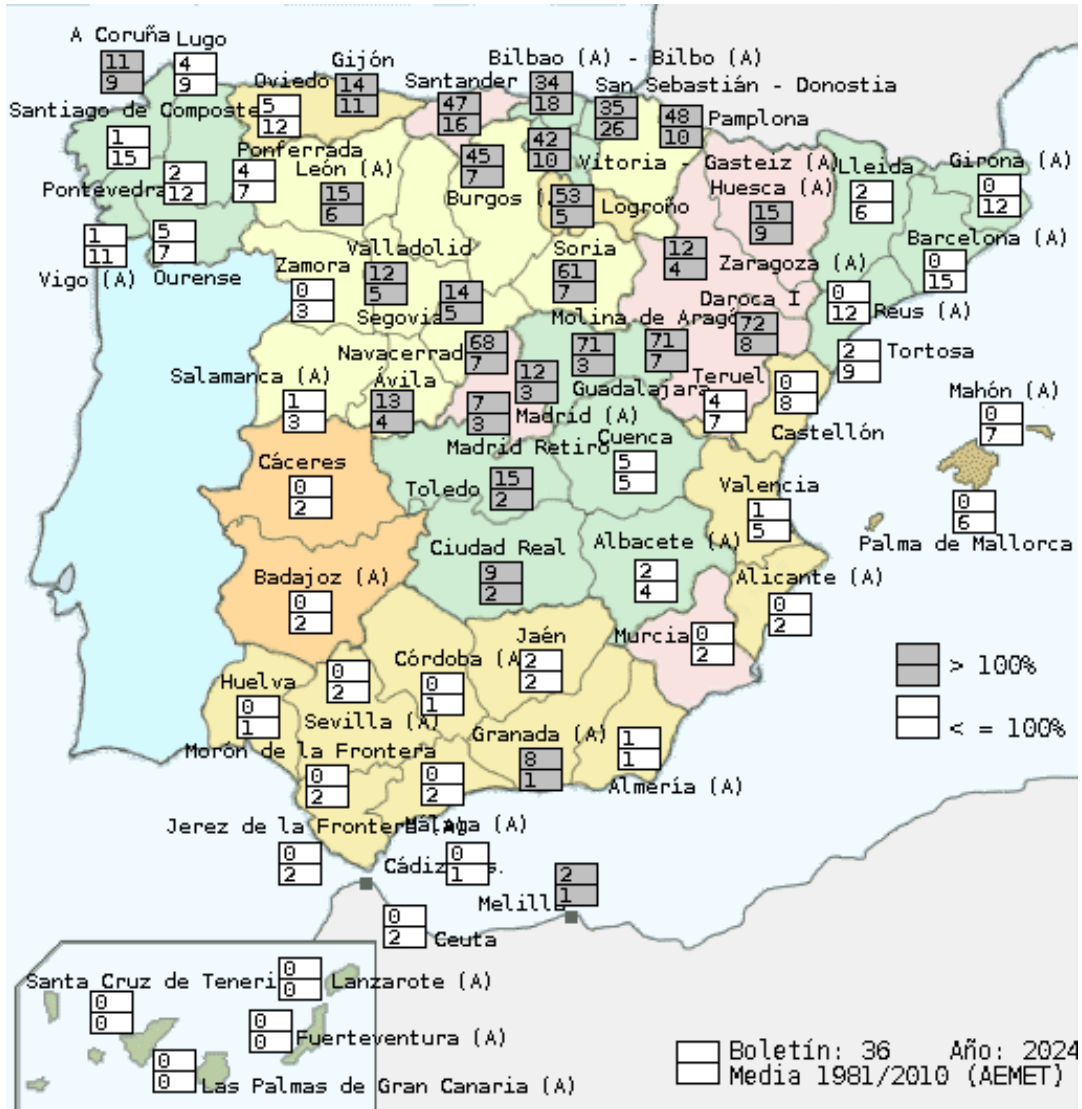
A Coruña
11
9
Lugo
4
9
Gijón
14
11
Oviedo
5
12
Santiago de Compostela
1
15
Santander
47
16
Bilbao (A) - Bilbo (A)
34
18
San Sebastián - Donostia
35
26
48
10
Pamplona
Ponferrada
4
7
León (A)
15
6
Pontevedra
2
12
45
7
Burgos (A)
42
10
Vitoria - Gasteiz (A)
Lleida
2
6
Girona (A)
0
12
Huesca (A)
15
9
53
5
Logroño
Vigo (A)
1
11
5
7
Ourense
Zamora
0
3
Valladolid
12
5
Soria
61
7
12
4
Zaragoza (A)
Barcelona (A)
0
15
Segovia
14
5
Daroca I
72
8
0
12
Reus (A)
Molina de Aragón
71
3
71
7
Navacerrada
68
7
2
9
Tortosa
Salamanca (A)
1
3
Ávila
13
4
12
3
Guadalajara
Teruel
4
7
0
8
Mahón (A)
0
7
7
3
Madrid (A)
Madrid Retiro
Cuenca
5
5
Castellón
Cáceres
0
2
Toledo
15
2
Valencia
1
5
0
6
Ciudad Real
9
2
Albacete (A)
2
4
Palma de Mallorca
Badajoz (A)
0
2
Alicante (A)
0
2
Jaén
2
2
Murcia
0
2
Córdoba (A)
0
1
0
2
Huelva
0
1
Sevilla (A)
> 100%
< = 100%
Granada (A)
8
1
1
1
Morón de la Frontera
0
2
0
2
Almería (A)
Jerez de la Frontera (A)
Málaga (A)
0
2
Cádiz
0
1
2
1
Melilla
0
2
Ceuta
Santa Cruz de Tenerife
0
0
0
0
Lanzarote (A)
0
0
Fuerteventura (A)
0
0
Las Palmas de Gran Canaria (A)
Boletín: 36 Año: 2024
Media 1981/2010 (AEMET)